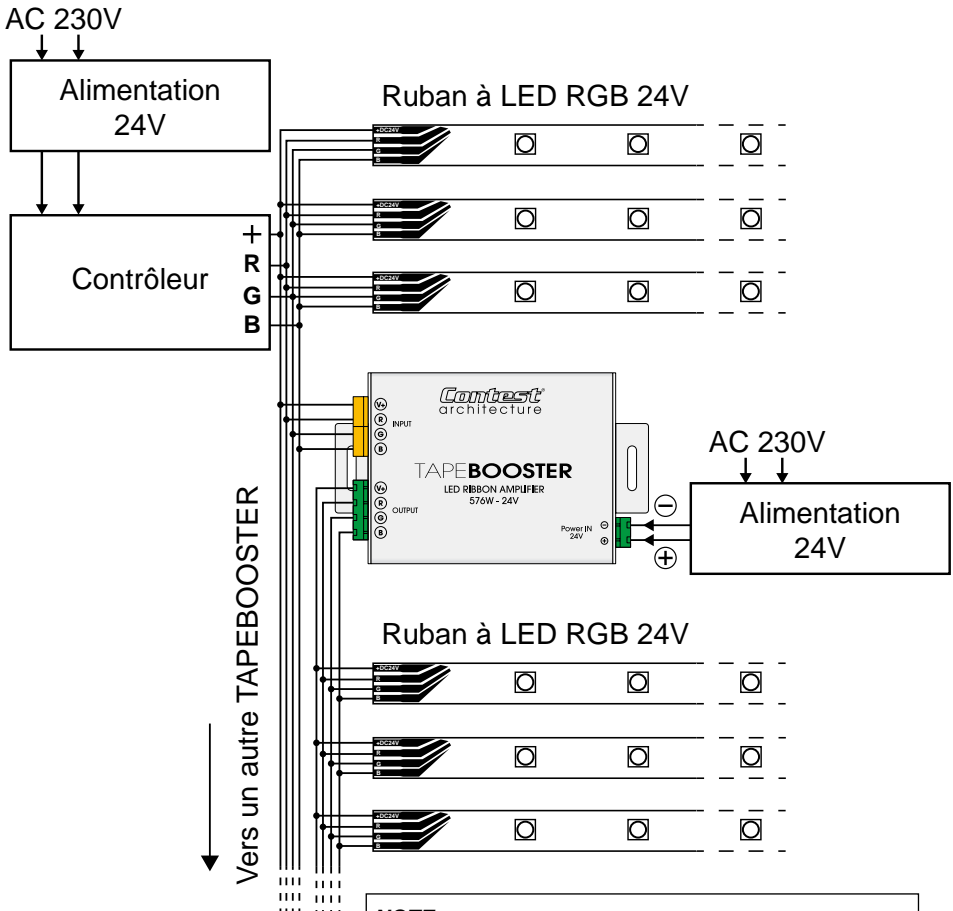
AC 230V

Alimentation 24V

Contrôleur

+
R
G
B

Ruban à LED RGB 24V

+DC24V
R
G
B

+DC24V
R
G
B

+DC24V
R
G
B

Contest
architecture

V+
R
G
B
INPUT

TAPEBOOSTER
LED RIBBON AMPLIFIER
576W - 24V

V+
R
G
B
OUTPUT

Power IN
24V
⊖
⊕

AC 230V

Alimentation 24V

⊖
⊕

Vers un autre TAPEBOOSTER

Ruban à LED RGB 24V

+DC24V
R
G
B

+DC24V
R
G
B

+DC24V
R
G
B

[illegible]